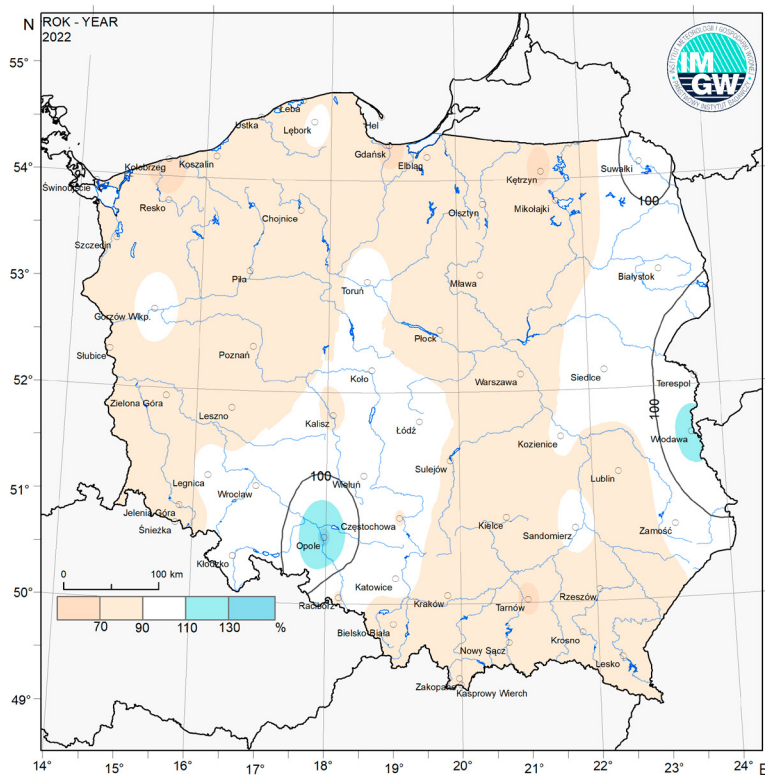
N
ROK - YEAR
2022

IMGW
INSTYTUT METEOROLOGII I GOSPODARKI WODNEJ
PAŃSTWOWY INSTYTUT BADAWCZY

55°
54°
53°
52°
51°
50°
49°

Łeba
Ustka
Lębork
Hel
Gdańsk
Elbląg
Kętrzyn
Suwałki
Kołobrzeg
Koszalin
Świnoujście
Resko
Mikołajki
Olsztyn
Chojnice
Szczecin
Piła
Toruń
Mława
Białystok
Gorzów Wlkp.
Płock
Słubice
Poznań
Warszawa
Siedlce
Terespol
Koło
Zielona Góra
Leszno
Kalisz
Łódź
Kozienice
Włodawa
Sulejów
Legnica
Wrocław
Wieluń
Lublin
Jelenia Góra
Częstochowa
Kielce
Śnieżka
Sandomierz
Zamość
Opole
Kłodzko
Katowice
Racibórz
Kraków
Tarnów
Rzeszów
Bielsko-Biała
Krosno
Nowy Sącz
Lesko
Zakopane
Kasprowy Wierch

100
100
100
100

0
100 km

70
90
110
130
%

14°
15°
16°
17°
18°
19°
20°
21°
22°
23°
24°
E